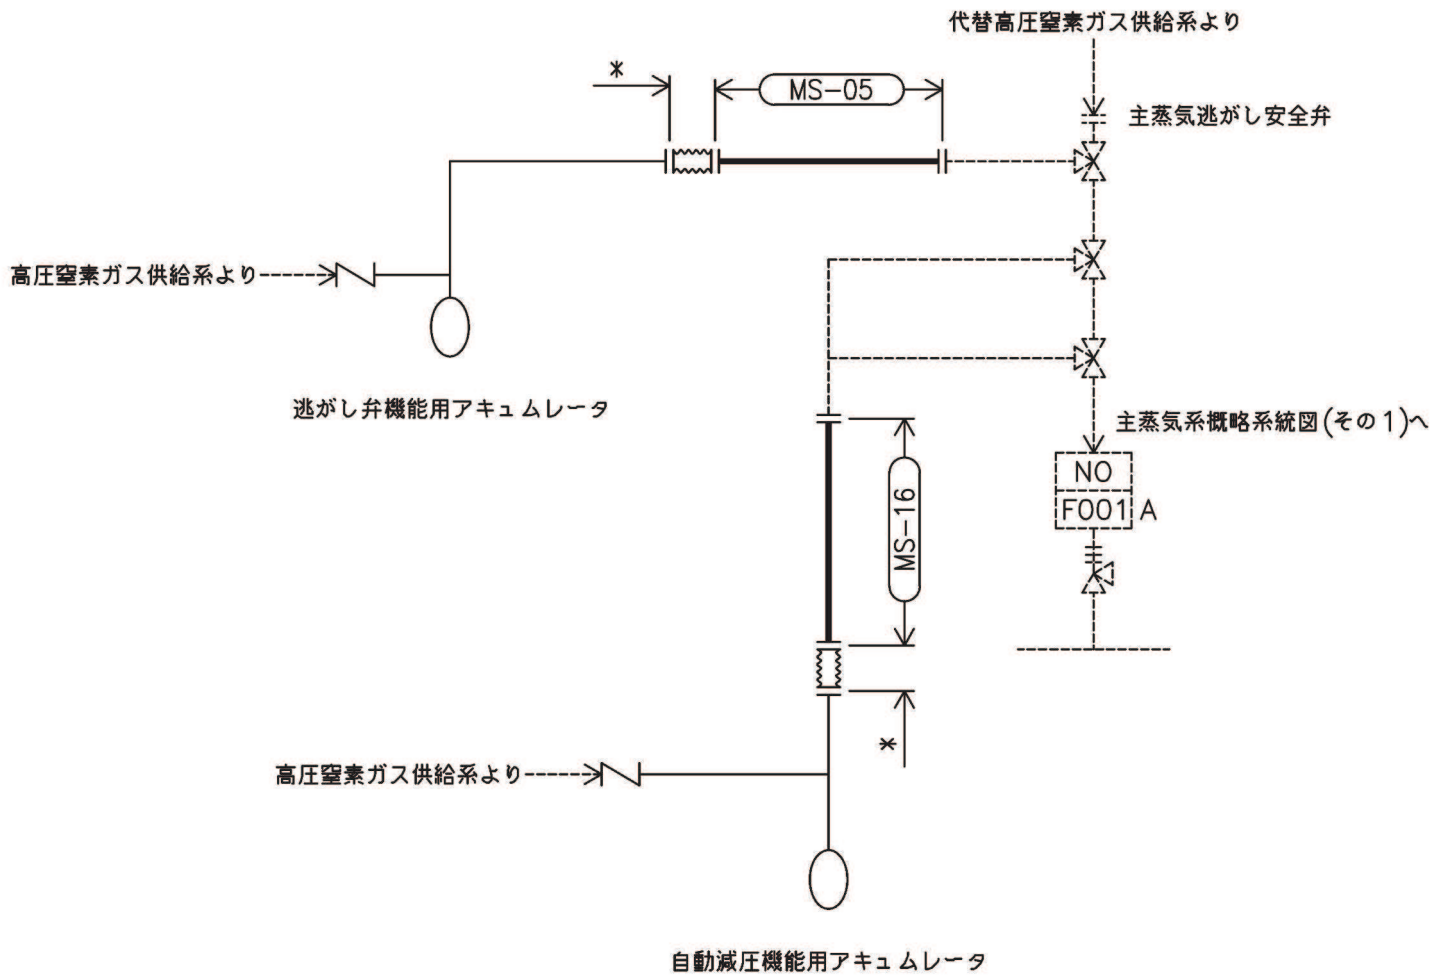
代替高圧窒素ガス供給系より

*

MS-05

主蒸気逃がし安全弁

高圧窒素ガス供給系より

逃がし弁機能用アキュムレータ

主蒸気系概略系統図(その1)へ

NO

F001 A

MS-16

*

高圧窒素ガス供給系より

自動減圧機能用アキュムレータ